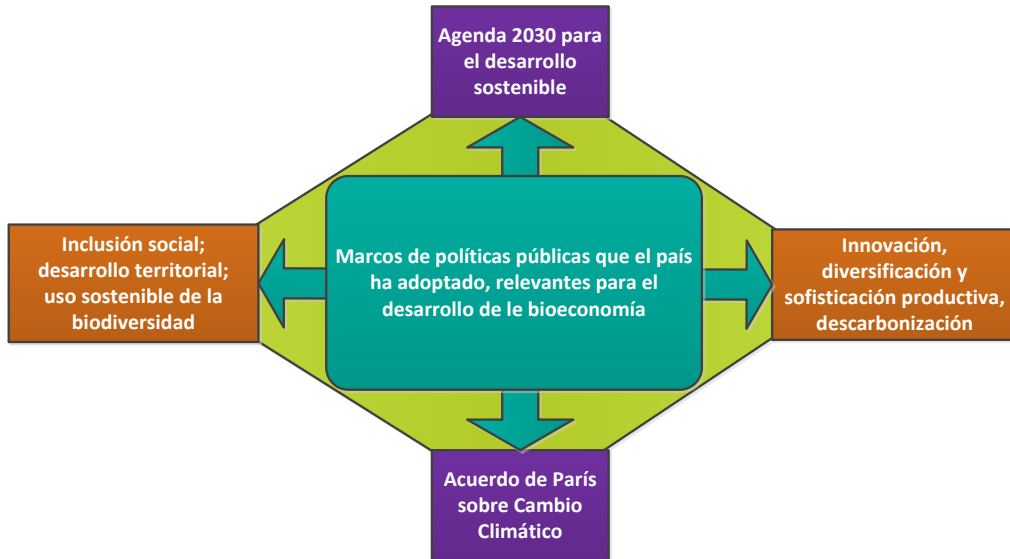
Agenda 2030 para el desarrollo sostenible

Inclusión social; desarrollo territorial; uso sostenible de la biodiversidad

Marcos de políticas públicas que el país ha adoptado, relevantes para el desarrollo de le bioeconomía

Innovación, diversificación y sofisticación productiva, descarbonización

Acuerdo de París sobre Cambio Climático